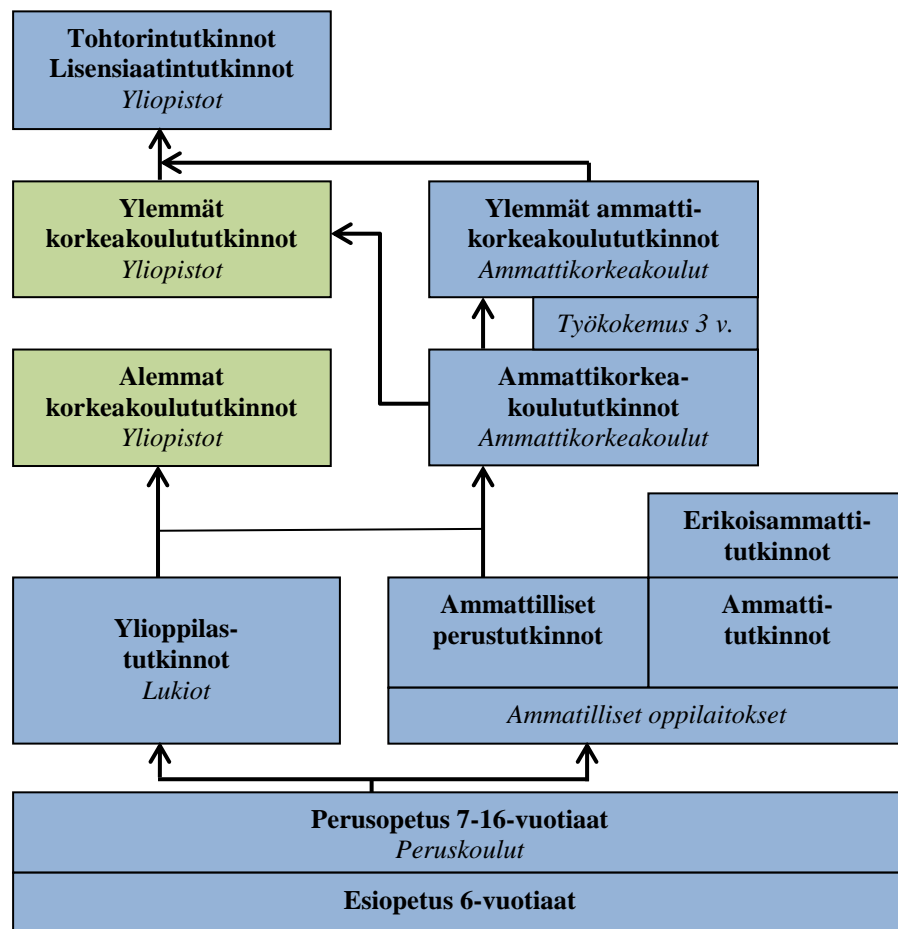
Tohtorintutkinnot
Lisensiaatintutkinnot
Yliopistot

Ylemmät korkeakoulututkinnot
Yliopistot

Ylemmät ammattikorkeakoulututkinnot
Ammattikorkeakoulut

Työkokemus 3 v.

Alemmat korkeakoulututkinnot
Yliopistot

Ammattikorkeakoulututkinnot
Ammattikorkeakoulut

Erikoisammattitutkinnot

Ylioppilastutkinnot
Lukiot

Ammatilliset perustutkinnot

Ammattitutkinnot

Ammatilliset oppilaitokset

Perusopetus 7-16-vuotiaat
Peruskoulut

Esiopetus 6-vuotiaat